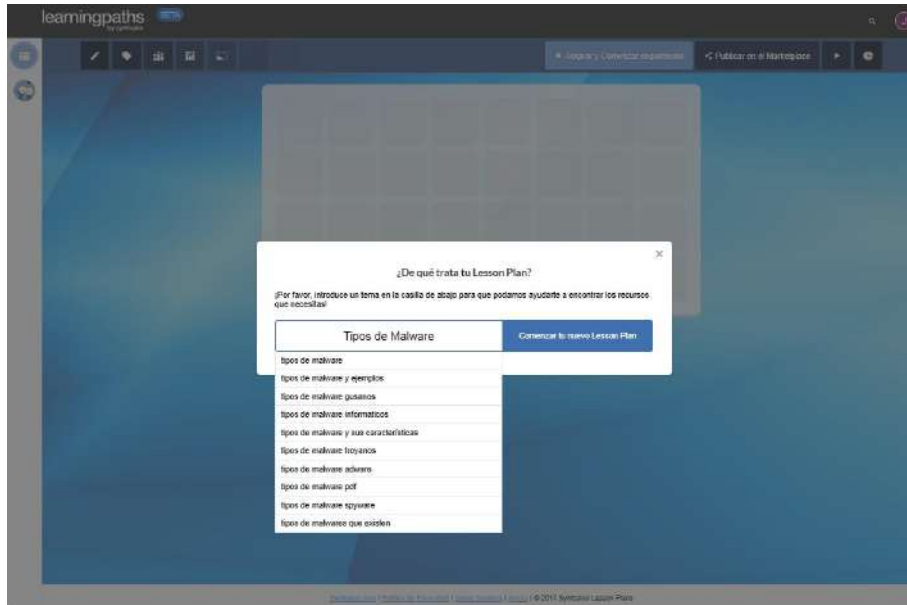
learningpaths BETA
by symbaloo

+ Seguir y Conectar Seguidores

< Publicar en el Marketplace

×

¿De qué trata tu Lesson Plan?

¡Por favor, introduce un tema en la casilla de abajo para que podamos ayudarte a encontrar los recursos que necesitas!

Tipos de Malware

Comenzar tu nuevo Lesson Plan

tipos de malware
tipos de malware y ejemplos
tipos de malware gusanos
tipos de malware informaticos
tipos de malware y sus caracteristicas
tipos de malware troyanos
tipos de malware adware
tipos de malware pdf
tipos de malware spyware
tipos de malware que existen

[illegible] | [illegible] | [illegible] | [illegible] | © 2017 Symbaloo Lesson Plans